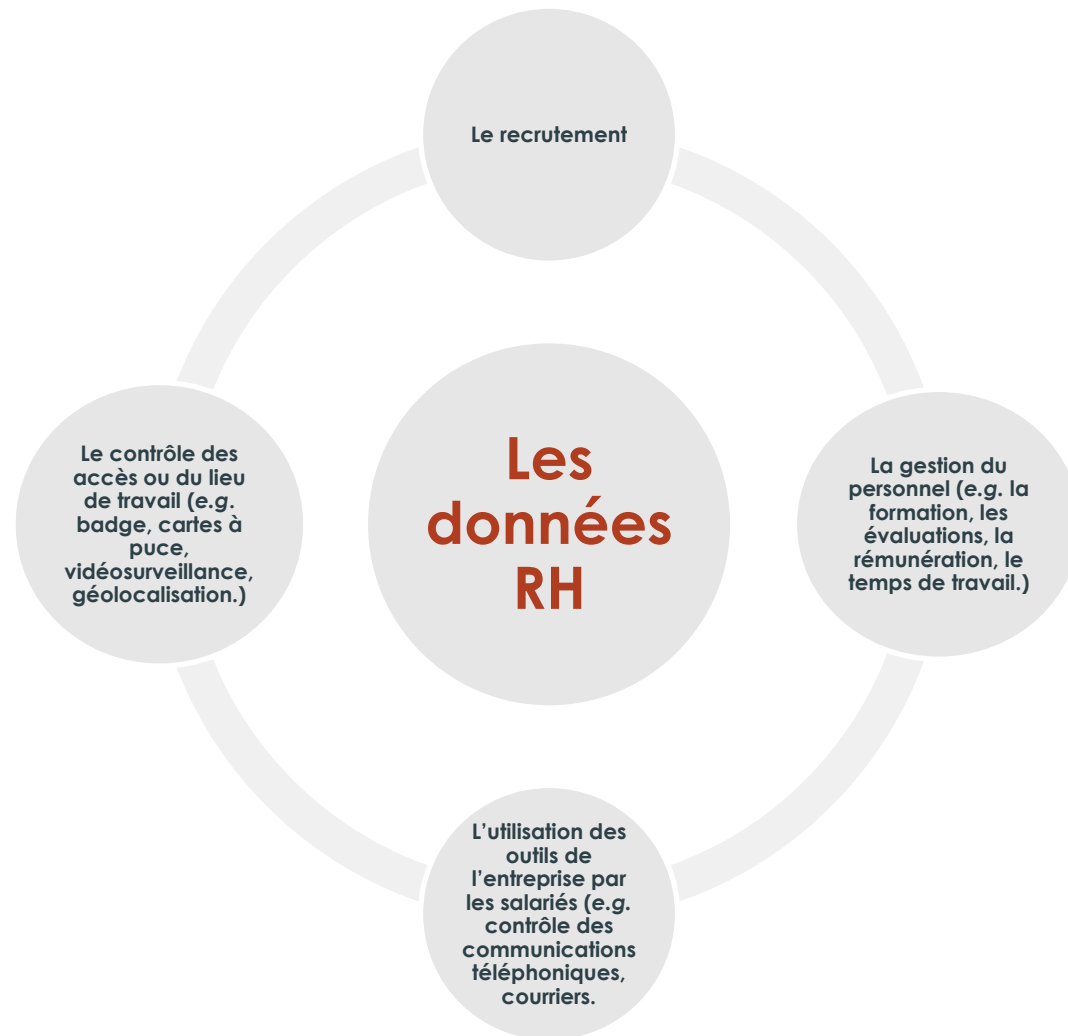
Le recrutement

Les données RH

Le contrôle des accès ou du lieu de travail (e.g. badge, cartes à puce, vidéosurveillance, géolocalisation.)

La gestion du personnel (e.g. la formation, les évaluations, la rémunération, le temps de travail.)

L'utilisation des outils de l'entreprise par les salariés (e.g. contrôle des communications téléphoniques, courriers.